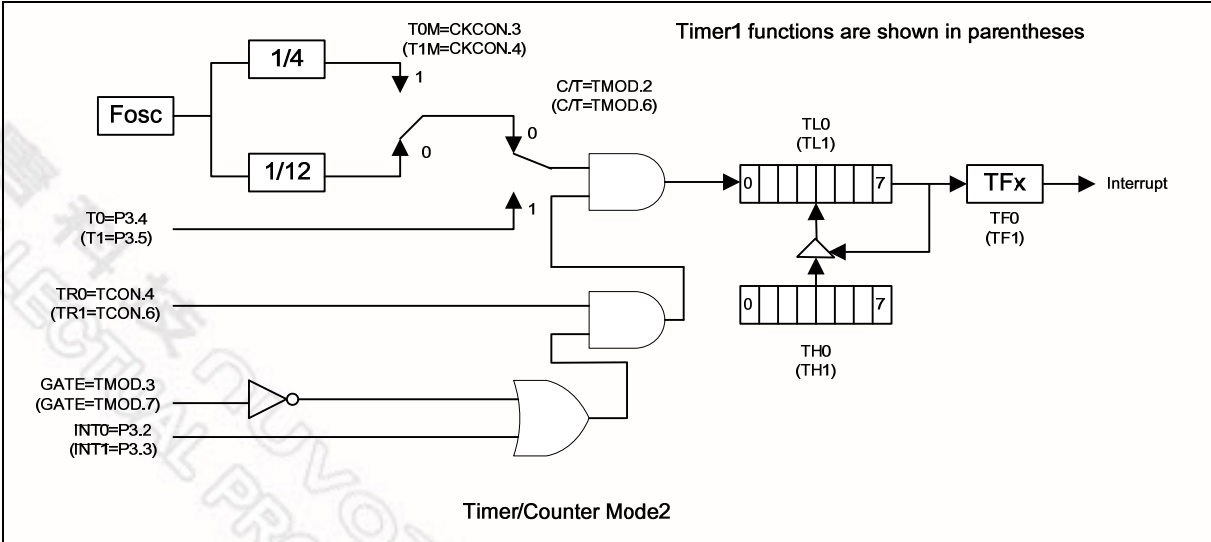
Timer1 functions are shown in parentheses

T0M=CKCON.3
(T1M=CKCON.4)

1/4

1

Fosc

C/T=TMOD.2
(C/T=TMOD.6)

0

1/12

0

TL0
(TL1)

0

7

TFx

Interrupt

T0=P3.4
(T1=P3.5)

1

TF0
(TF1)

TR0=TCON.4
(TR1=TCON.6)

0

7

TH0
(TH1)

GATE=TMOD.3
(GATE=TMOD.7)

INT0=P3.2
(INT1=P3.3)

Timer/Counter Mode2